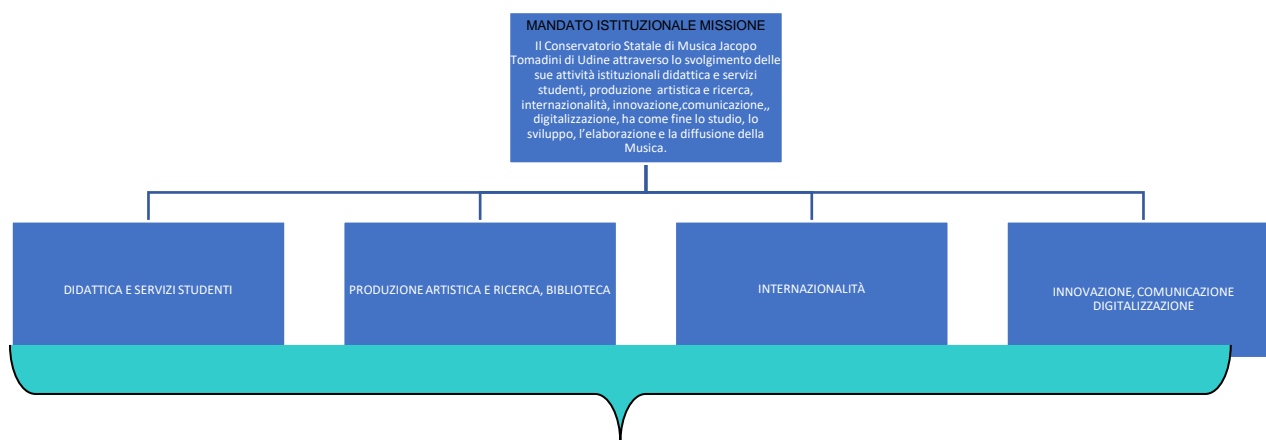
MANDATO ISTITUZIONALE MISSIONE

Il Conservatorio Statale di Musica Jacopo Tomadini di Udine attraverso lo svolgimento delle sue attività istituzionali didattica e servizi studenti, produzione artistica e ricerca, internazionalità, innovazione,comunicazione,, digitalizzazione, ha come fine lo studio, lo sviluppo, l'elaborazione e la diffusione della Musica.

DIDATTICA E SERVIZI STUDENTI

PRODUZIONE ARTISTICA E RICERCA, BIBLIOTECA

INTERNAZIONALITÀ

INNOVAZIONE, COMUNICAZIONE DIGITALIZZAZIONE